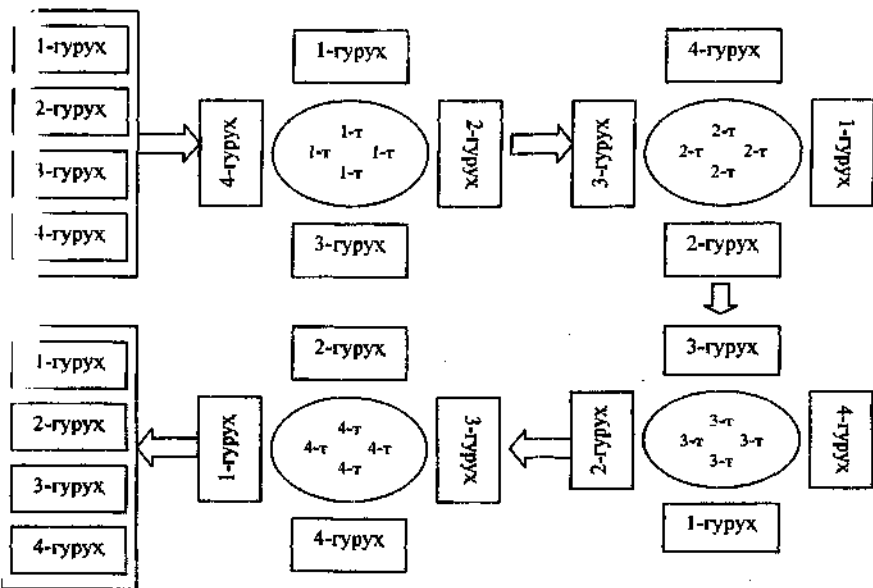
1-гурух
2-гурух
3-гурух
4-гурух

1-гурух
4-гурух
1-т
1-т 1-т
1-т
2-гурух
3-гурух

4-гурух
3-гурух
2-т
2-т 2-т
2-т
1-гурух
2-гурух

3-гурух
2-гурух
3-т
3-т 3-т
3-т
4-гурух
1-гурух

2-гурух
1-гурух
4-т
4-т 4-т
4-т
3-гурух
4-гурух

1-гурух
2-гурух
3-гурух
4-гурух